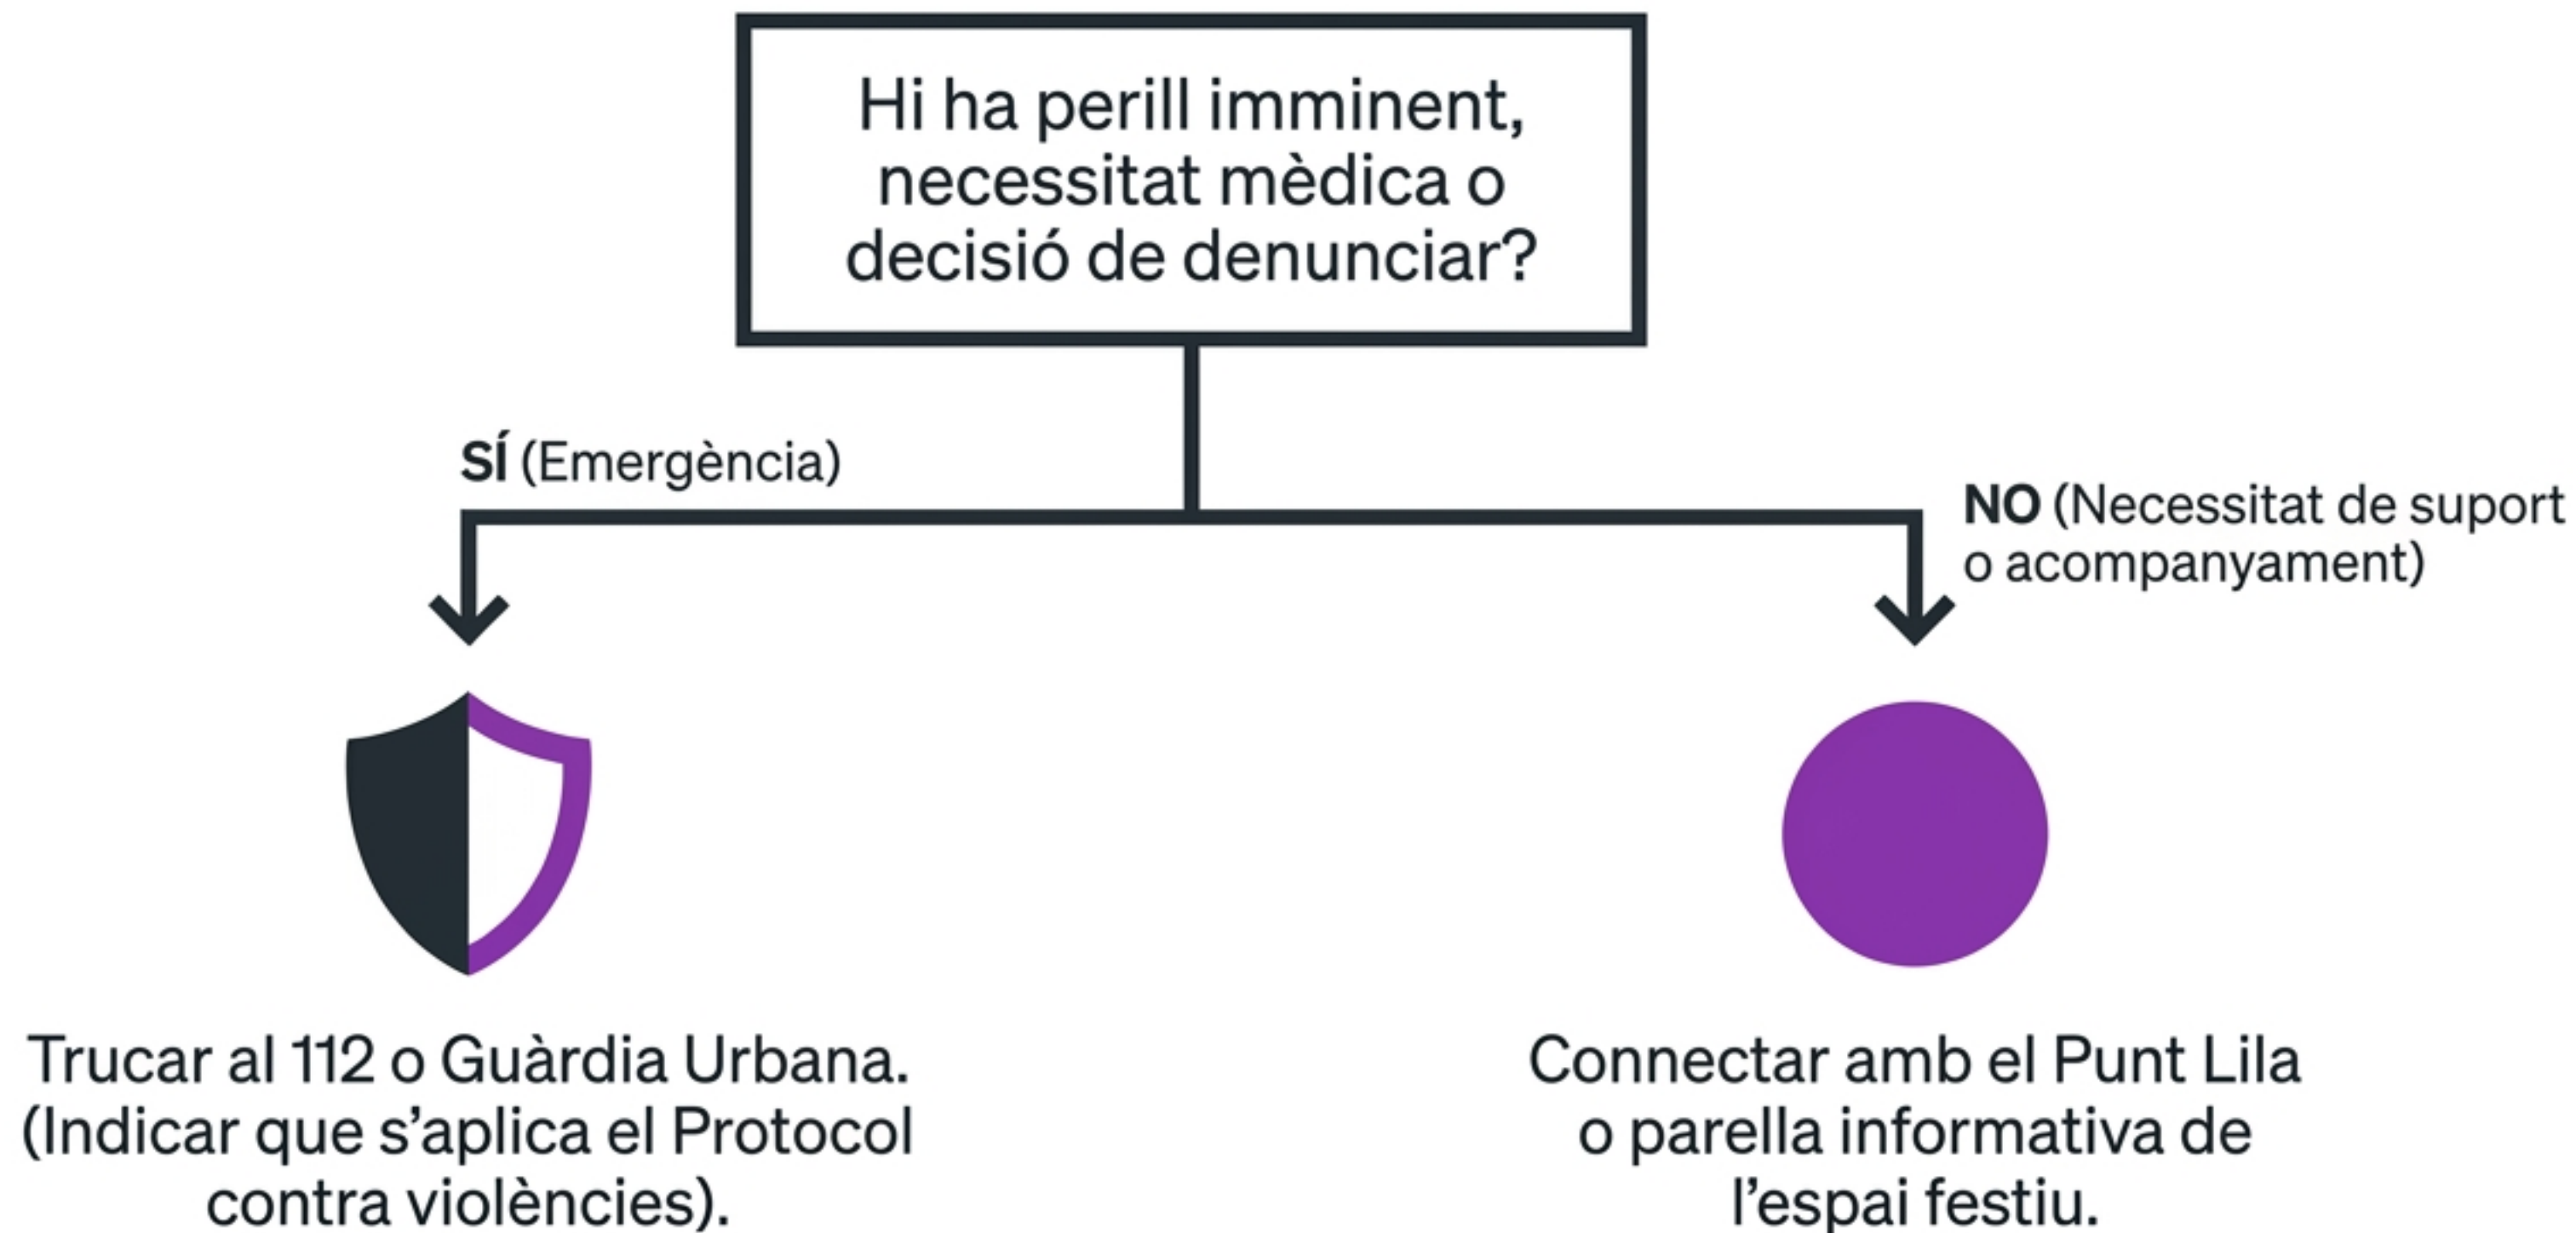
Hi ha perill imminent, necessitat mèdica o decisió de denunciar?

**SÍ** (Emergència)

**NO** (Necessitat de suport o acompanyament)

Trucar al 112 o Guàrdia Urbana. (Indicar que s'aplica el Protocol contra violències).

Connectar amb el Punt Lila o parella informativa de l'espai festiu.